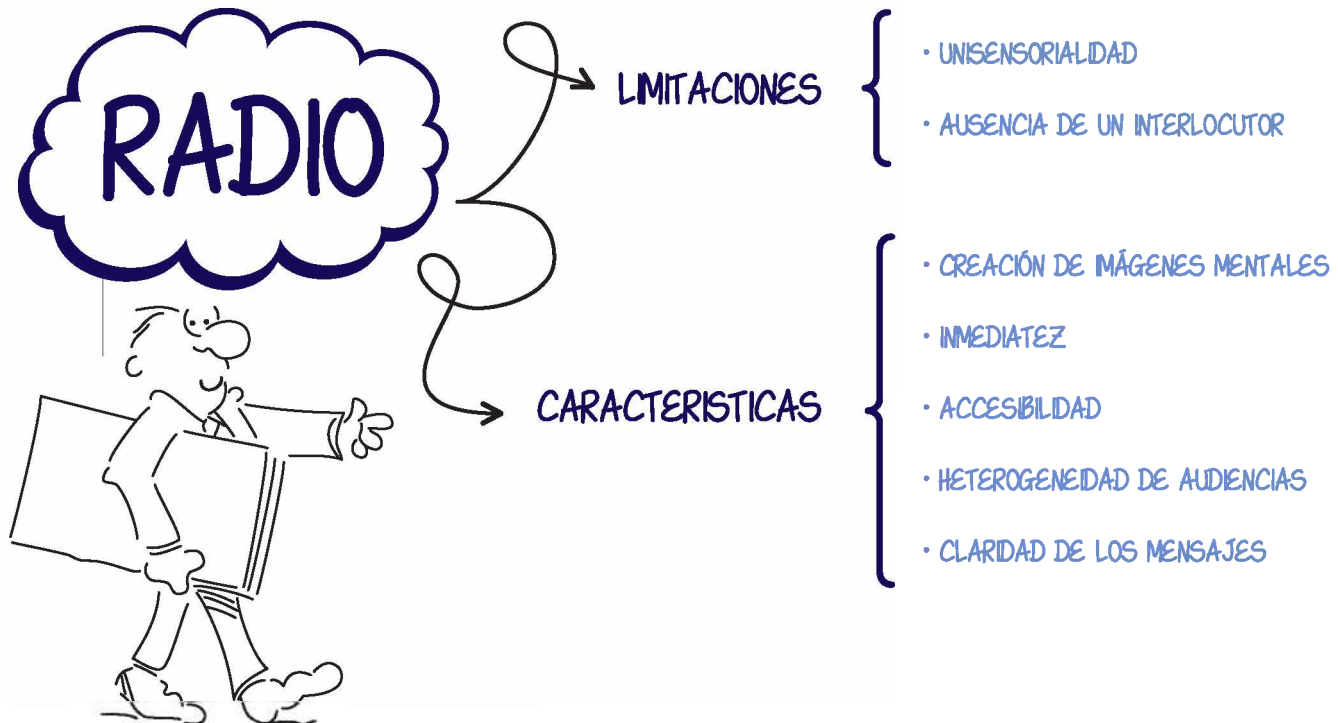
RADIO

LIMITACIONES

• UNISENSORIALIDAD
• AUSENCIA DE UN INTERLOCUTOR

CARACTERISTICAS

• CREACIÓN DE IMÁGENES MENTALES
• INMEDIATEZ
• ACCESIBILIDAD
• HETEROGENEIDAD DE AUDIENCIAS
• CLARIDAD DE LOS MENSAJES